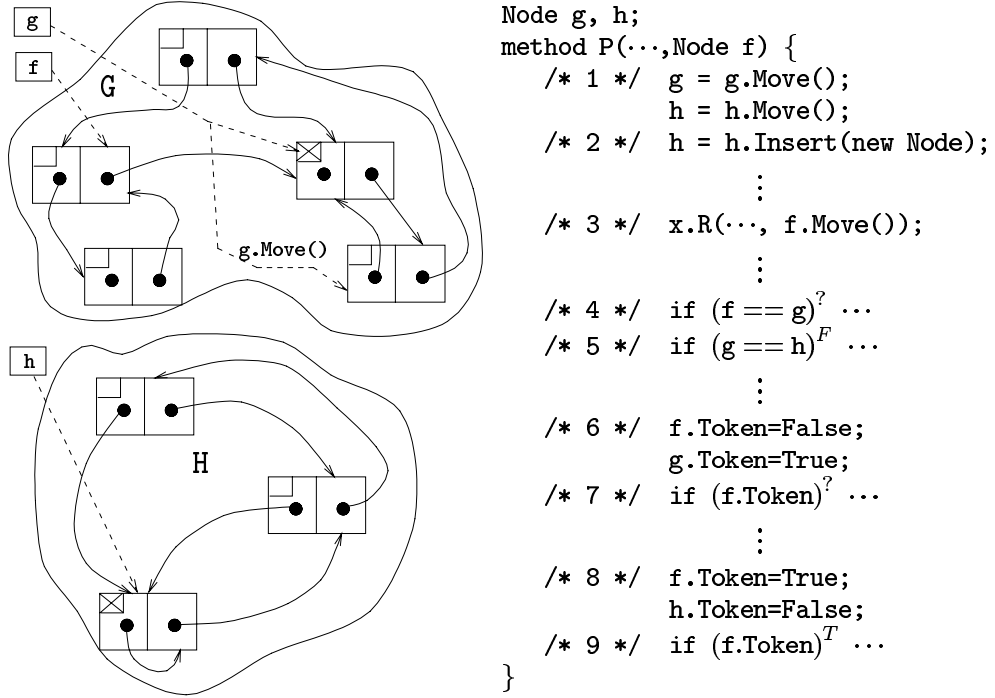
g

f

G

g.Move()

h

H

Node g, h;
method P($\cdots$,Node f) {
/* 1 */ g = g.Move();
h = h.Move();
/* 2 */ h = h.Insert(new Node);
$\vdots$
/* 3 */ x.R($\cdots$, f.Move());
$\vdots$
/* 4 */ if $(f == g)^?$ $\cdots$
/* 5 */ if $(g == h)^F$ $\cdots$
$\vdots$
/* 6 */ f.Token=False;
g.Token=True;
/* 7 */ if $(f.Token)^?$ $\cdots$
$\vdots$
/* 8 */ f.Token=True;
h.Token=False;
/* 9 */ if $(f.Token)^T$ $\cdots$
}